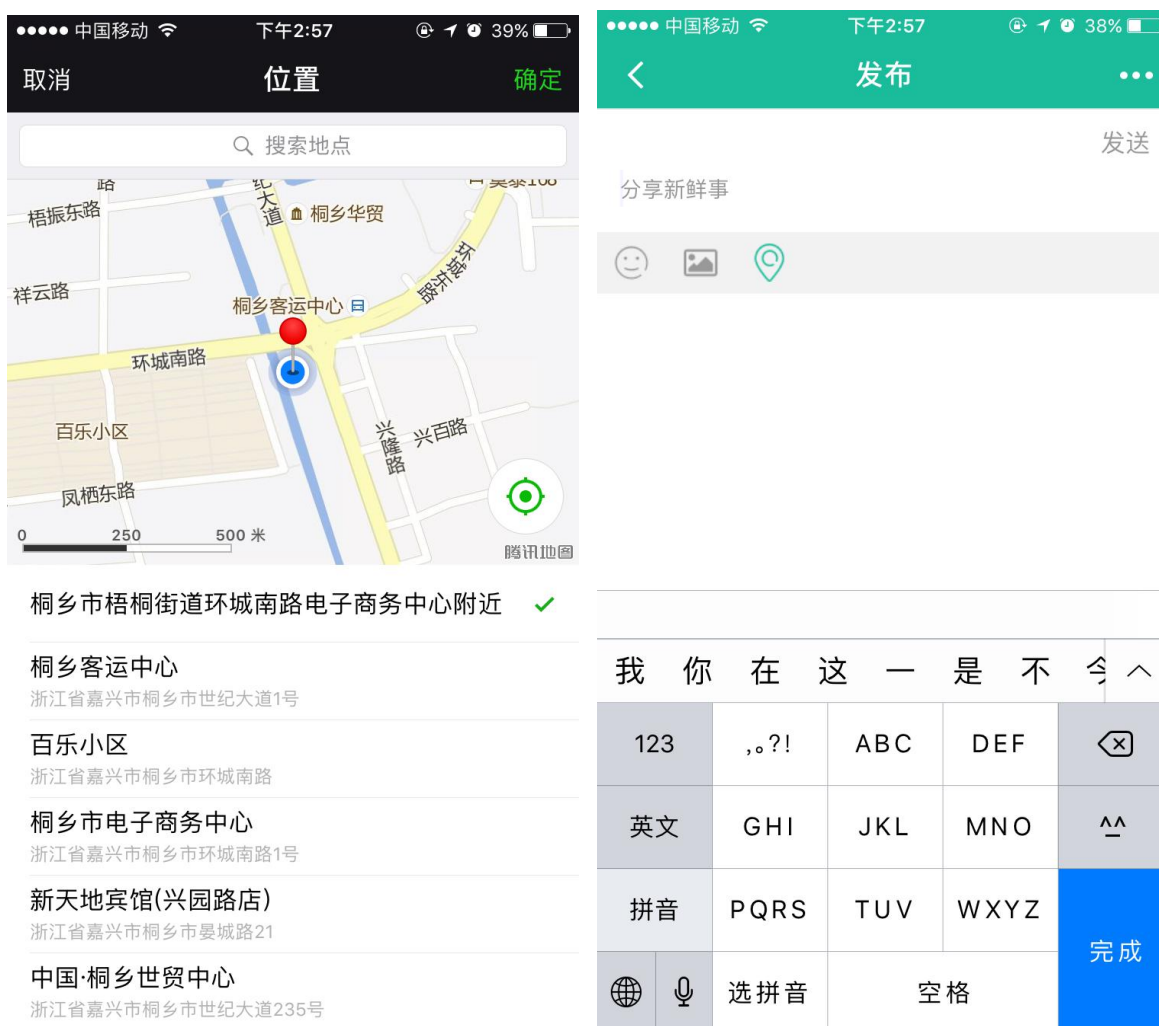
●●●●● 中国移动 下午2:57 39%

取消 位置 确定

搜索地点

路
梧振东路
纪大道
桐乡华贸
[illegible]108
环城东路
祥云路
桐乡客运中心
环城南路
百乐小区
兴隆路
兴百路
凤栖东路
0 250 500 米
腾讯地图

桐乡市梧桐街道环城南路电子商务中心附近

桐乡客运中心
浙江省嘉兴市桐乡市世纪大道1号

百乐小区
浙江省嘉兴市桐乡市环城南路

桐乡市电子商务中心
浙江省嘉兴市桐乡市环城南路1号

新天地宾馆(兴园路店)
浙江省嘉兴市桐乡市晏城路21

中国·桐乡世贸中心
浙江省嘉兴市桐乡市世纪大道235号

●●●●● 中国移动 下午2:57 38%

发布

发送

分享新鲜事

我 你 在 这 一 是 不 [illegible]

123 ,。?! ABC DEF
英文 GHI JKL MNO ^^
拼音 PQRS TUV WXYZ 完成
选拼音 空格